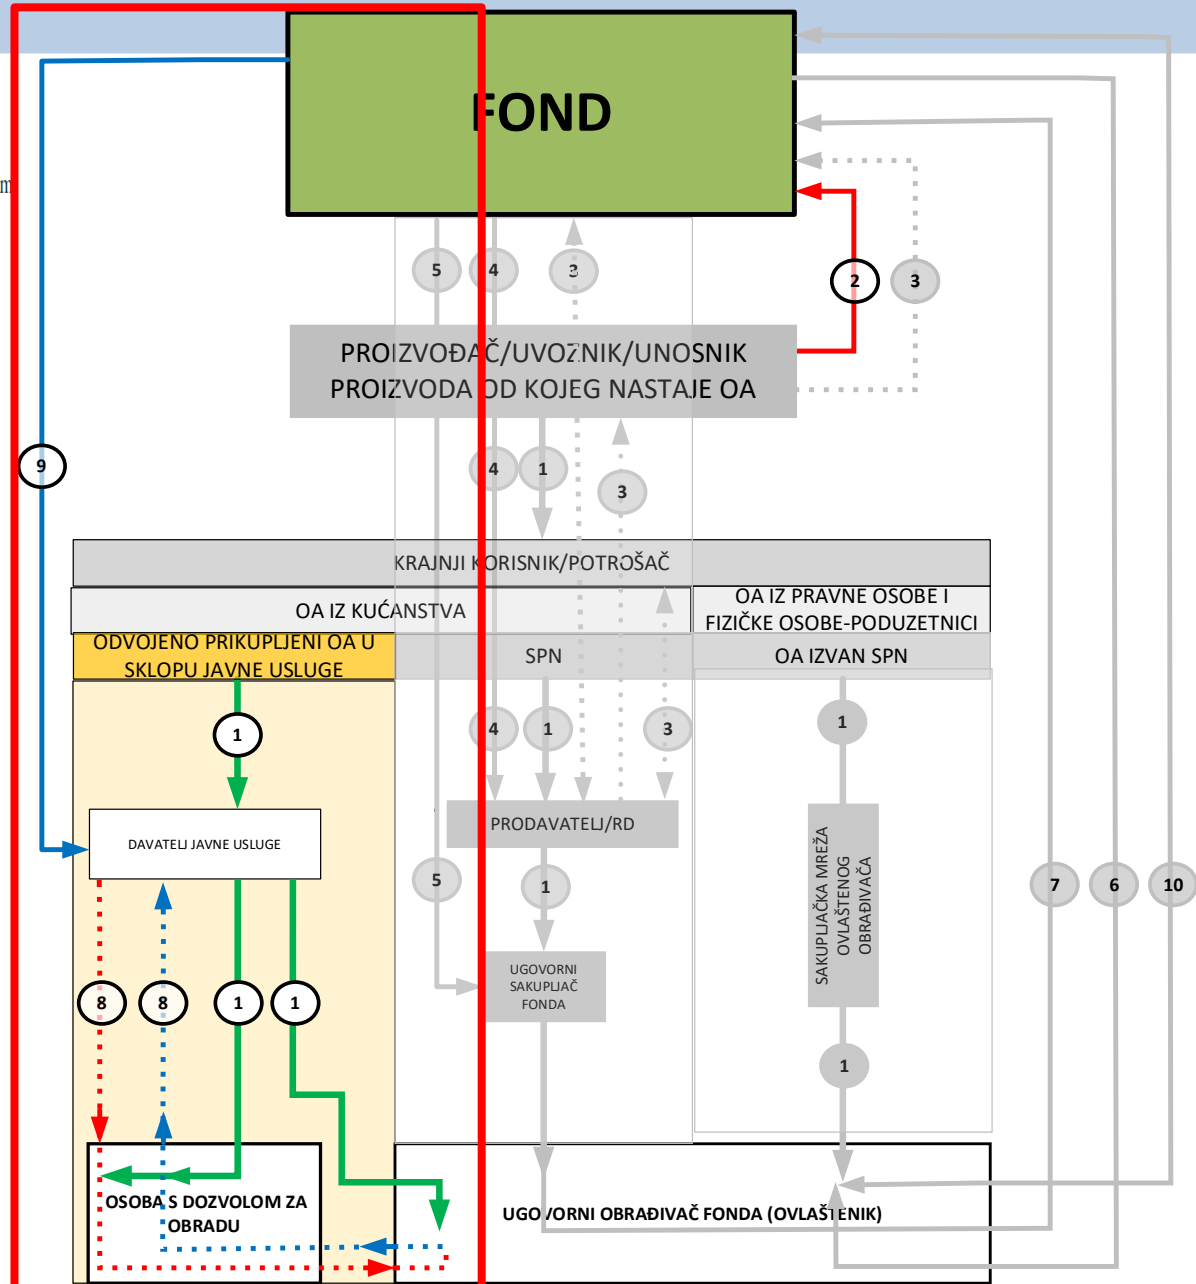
FOND

5 4 3

2 3

PROIZVOĐAČ/UVOZNIK/UNOSNIK PROIZVODA OD KOJEG NASTAJE OA

9

4 1

3

KRAJNJI KORISNIK/POTROŠAČ

OA IZ KUĆANSTVA

OA IZ PRAVNE OSOBE I FIZIČKE OSOBE-PODUZETNICI

ODVOJENO PRIKUPLJENI OA U SKLOPU JAVNE USLUGE

SPN

OA IZVAN SPN

1

4 1 3

1

DAVATELJ JAVNE USLUGE

PRODAVATELJ/RD

SAKUPLJAČKA MREŽA OVLAŠTENOG OBRAĐIVAČA

5

1

7 6 10

UGOVORNI SAKUPLJAČ FONDA

8 8 1 1

1

OSOBA S DOZVOLOM ZA OBRADU

UGOVORNI OBRAĐIVAČ FONDA (OVLAŠTENIK)